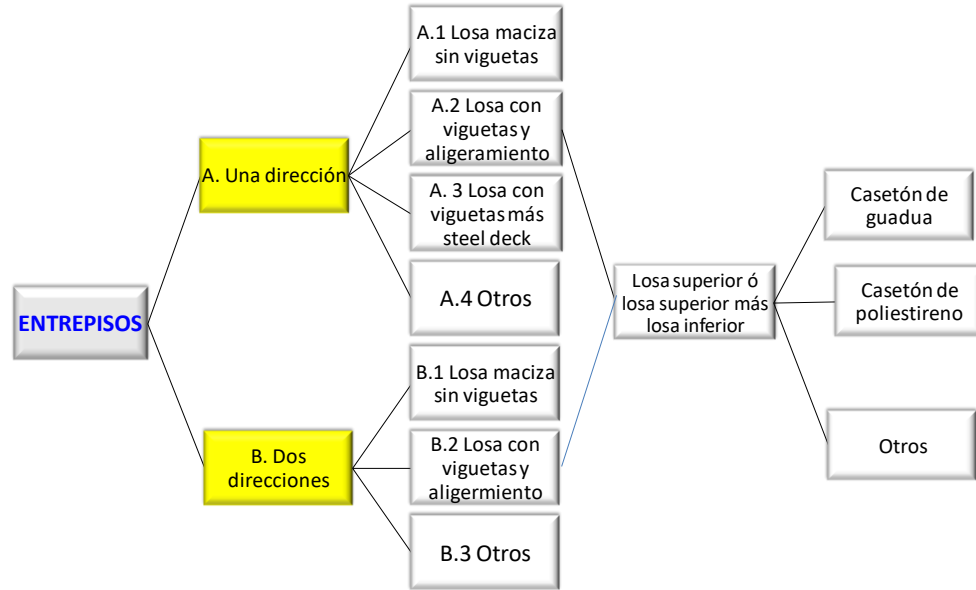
ENTREPISOS

A. Una dirección

A.1 Losa maciza sin viguetas

A.2 Losa con viguetas y aligeramiento

A. 3 Losa con viguetas más steel deck

A.4 Otros

B. Dos direcciones

B.1 Losa maciza sin viguetas

B.2 Losa con viguetas y aligermiento

B.3 Otros

Losa superior ó losa superior más losa inferior

Casetón de guadua

Casetón de poliestireno

Otros